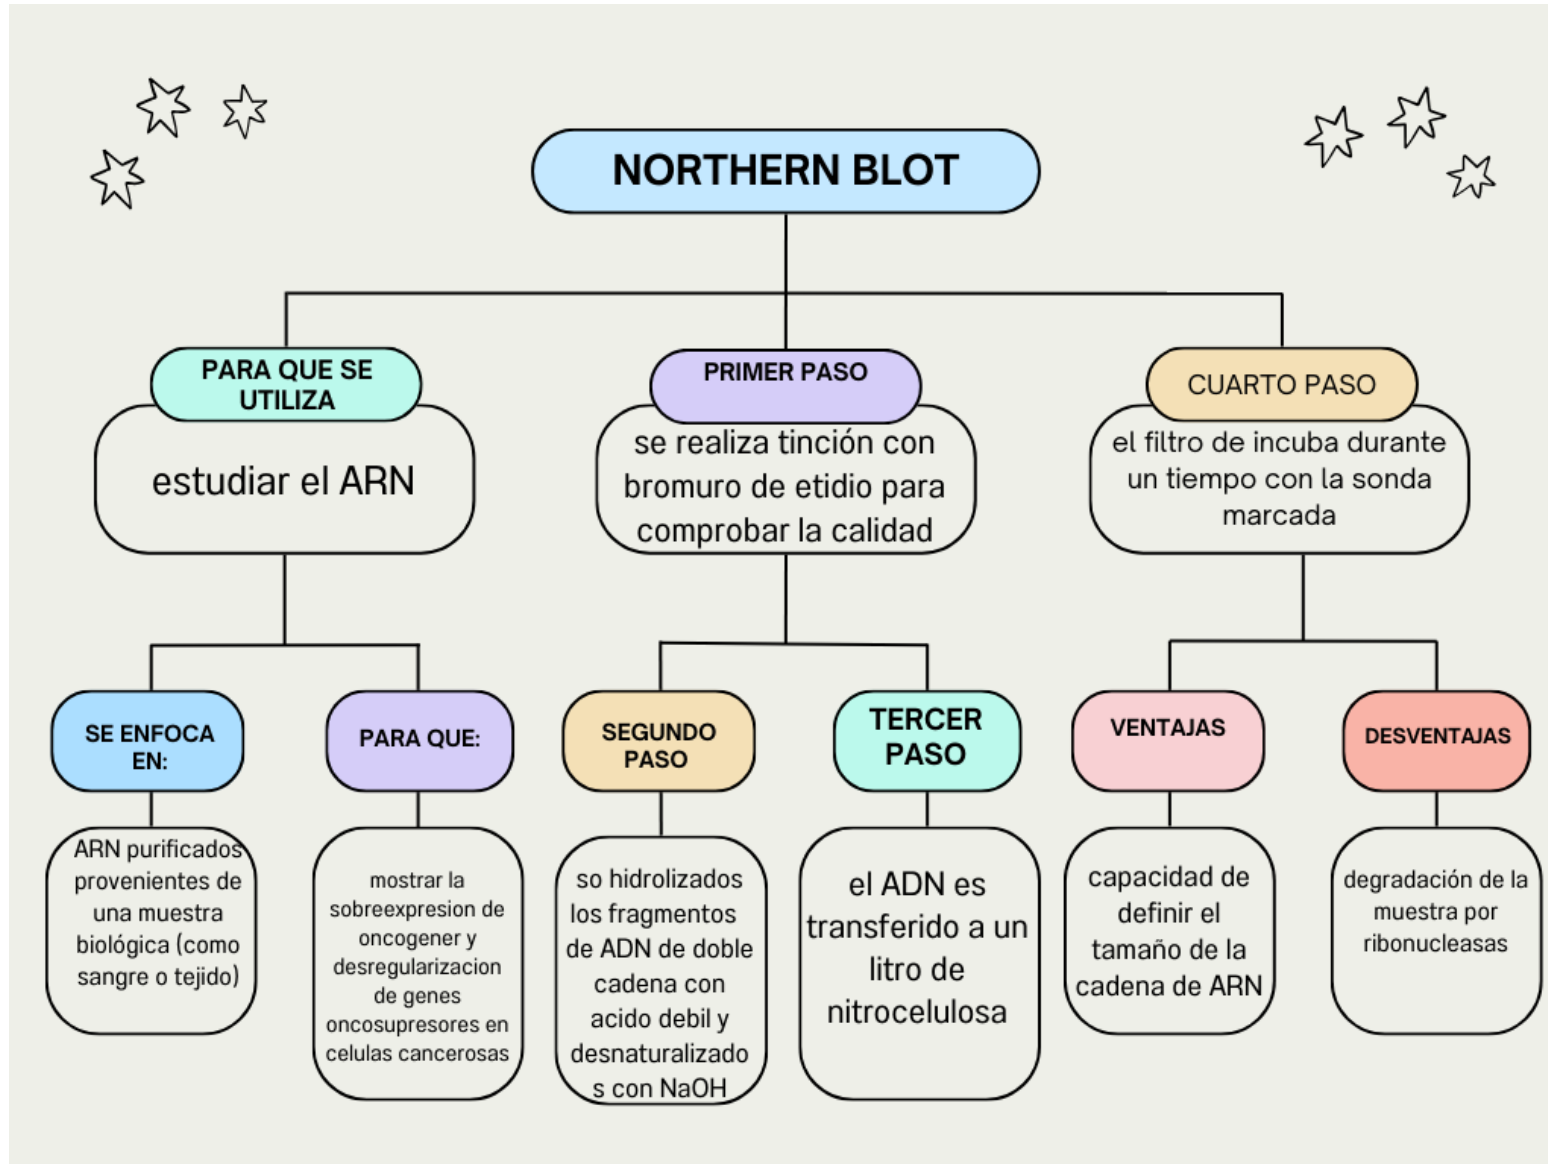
NORTHERN BLOT

PARA QUE SE UTILIZA

estudiar el ARN

SE ENFOCA EN:

ARN purificados provenientes de una muestra biológica (como sangre o tejido)

PARA QUE:

mostrar la sobreexpresion de oncogener y desregularizacion de genes oncosupresores en celulas cancerosas

PRIMER PASO

se realiza tinción con bromuro de etidio para comprobar la calidad

SEGUNDO PASO

so hidrolizados los fragmentos de ADN de doble cadena con acido debil y desnaturalizados con NaOH

TERCER PASO

el ADN es transferido a un litro de nitrocelulosa

CUARTO PASO

el filtro de incuba durante un tiempo con la sonda marcada

VENTAJAS

capacidad de definir el tamaño de la cadena de ARN

DESVENTAJAS

degradación de la muestra por ribonucleasas